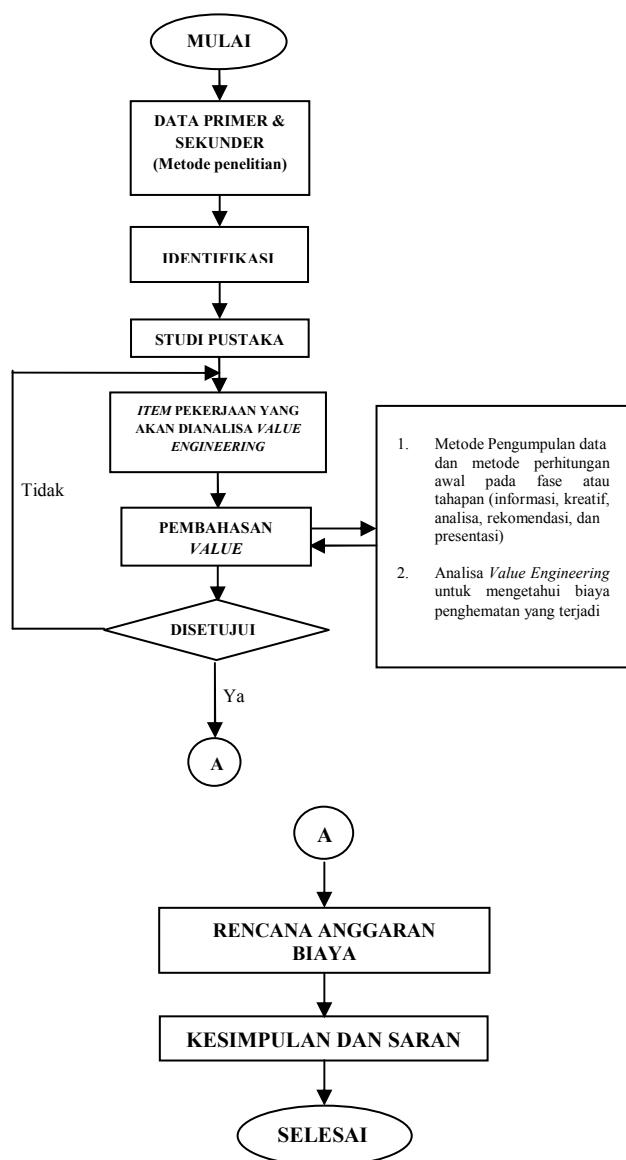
MULAI

DATA PRIMER & SEKUNDER (Metode penelitian)

IDENTIFIKASI

STUDI PUSTAKA

ITEM PEKERJAAN YANG AKAN DIANALISA VALUE ENGINEERING

Tidak

PEMBAHASAN VALUE

1. Metode Pengumpulan data dan metode perhitungan awal pada fase atau tahapan (informasi, kreatif, analisa, rekomendasi, dan presentasi)

2. Analisa Value Engineering untuk mengetahui biaya penghematan yang terjadi

DISETUJUI

Ya

A

A

RENCANA ANGGARAN BIAYA

KESIMPULAN DAN SARAN

SELESAI